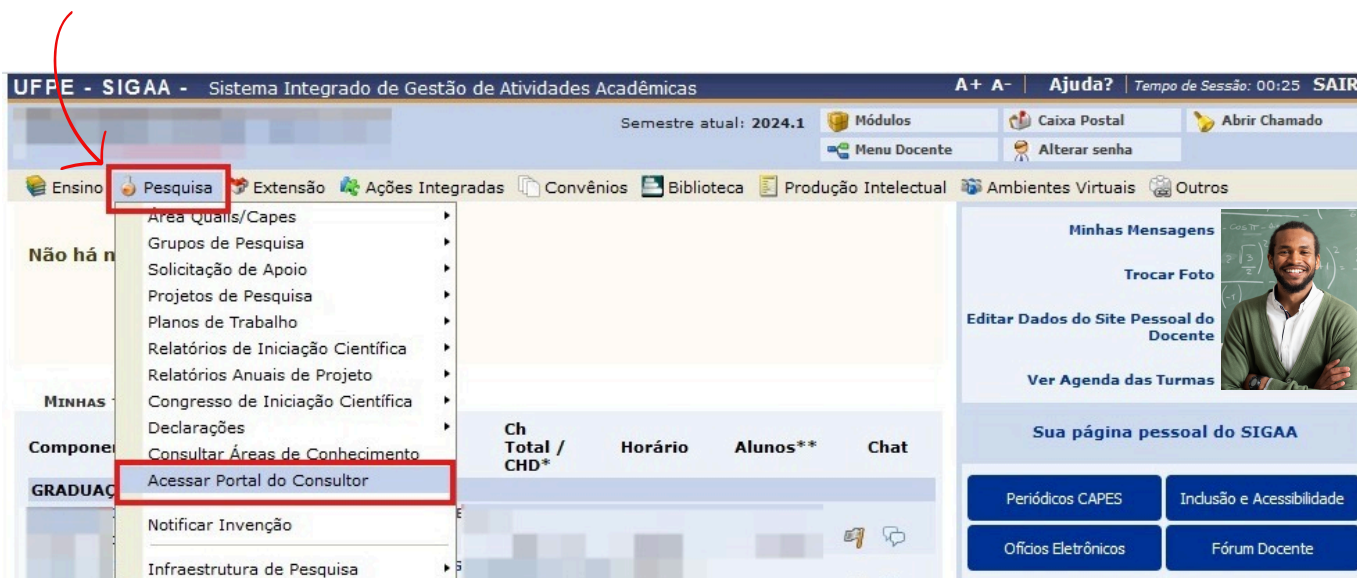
UFPE - SIGAA - Sistema Integrado de Gestão de Atividades Acadêmicas

A+ A- | Ajuda? | Tempo de Sessão: 00:25 SAIR

Semestre atual: 2024.1

Módulos
Caixa Postal
Abrir Chamado
Menu Docente
Alterar senha

Ensino
Pesquisa
Extensão
Ações Integradas
Convênios
Biblioteca
Produção Intelectual
Ambientes Virtuais
Outros

Área Qualis/Capes
Grupos de Pesquisa
Solicitação de Apoio
Projetos de Pesquisa
Planos de Trabalho
Relatórios de Iniciação Científica
Relatórios Anuais de Projeto
Congresso de Iniciação Científica
Declarações
Consultar Áreas de Conhecimento
Acessar Portal do Consultor
Notificar Invenção
Infraestrutura de Pesquisa

Não há n

Minhas

Componen

Ch Total / CHD*

Horário

Alunos**

Chat

GRADUAÇ

Minhas Mensagens
Trocar Foto
Editar Dados do Site Pessoal do Docente
Ver Agenda das Turmas

Sua página pessoal do SIGAA

Periódicos CAPES
Inclusão e Acessibilidade
Ofícios Eletrônicos
Fórum Docente